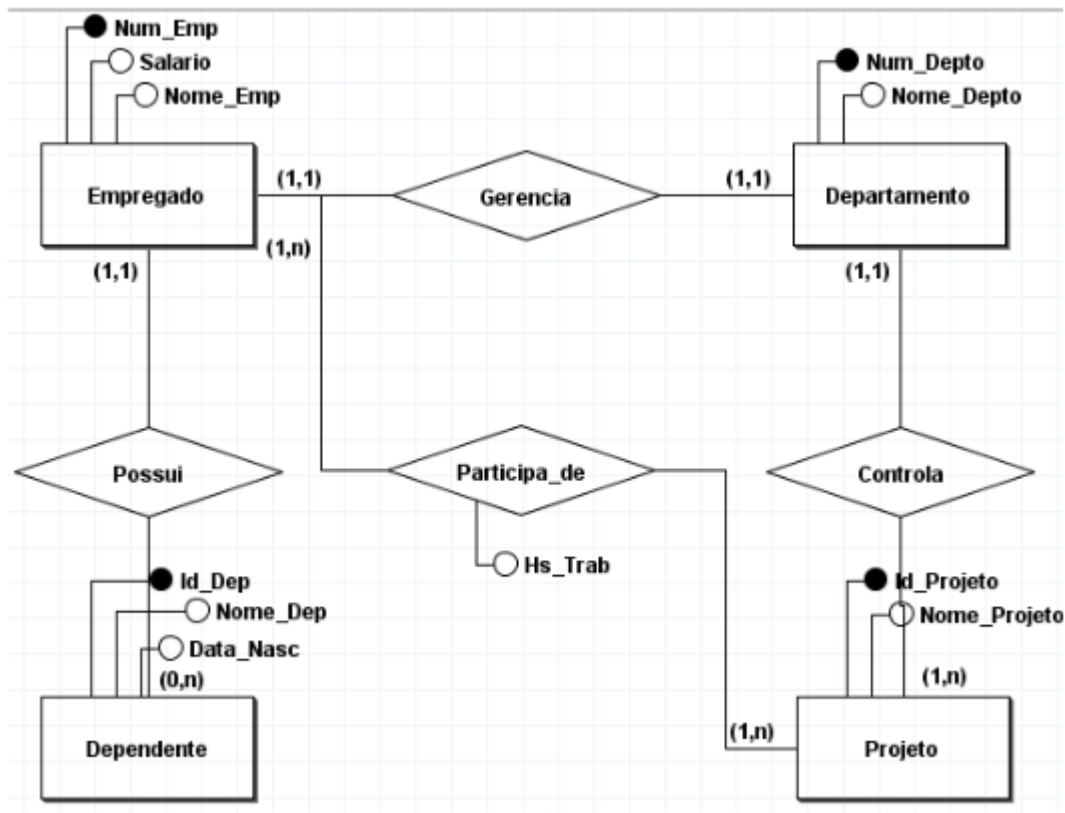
Num_Emp
Salario
Nome_Emp
Empregado
(1,1)
Gerencia
(1,1)
Num_Depto
Nome_Depto
Departamento
(1,n)
(1,1)
(1,1)
Possui
Participa_de
Hs_Trab
Controla
Id_Dep
Nome_Dep
Data_Nasc
(0,n)
Dependente
Id_Projeto
Nome_Projeto
(1,n)
(1,n)
Projeto